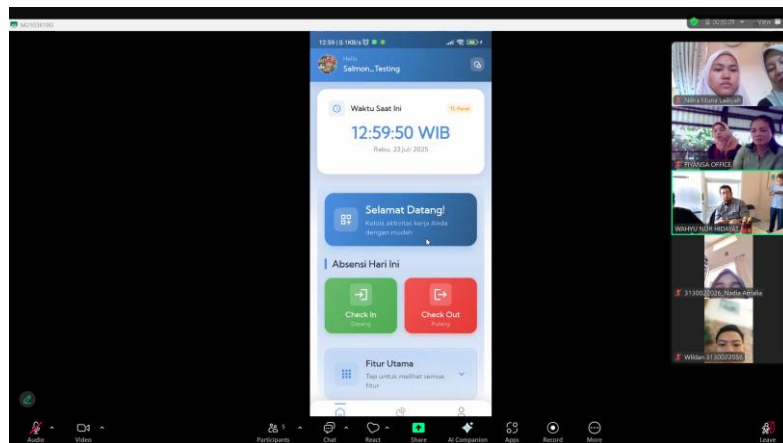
M2103K19G

12:59 | 8.1KB/s

Hello,
Salmon_Testing

Waktu Saat Ini

12:59:50 WIB

Rabu, 23 Juli 2025

Selamat Datang!
Kelola aktivitas kerja Anda dengan mudah

Absensi Hari Ini

Check In
Datang

Check Out
Pulang

Fitur Utama
Tap untuk melihat semua fitur

Nera Nurul Laliyah

FIYANSA OFFICE

WAHYU NOR HIDAYAT

3130022026_Nadia Amalia

Wildan 3130022056

00:02:28

View

Audio

Video

Participants

Chat

React

Share

AI Companion

Apps

Record

More

Leave